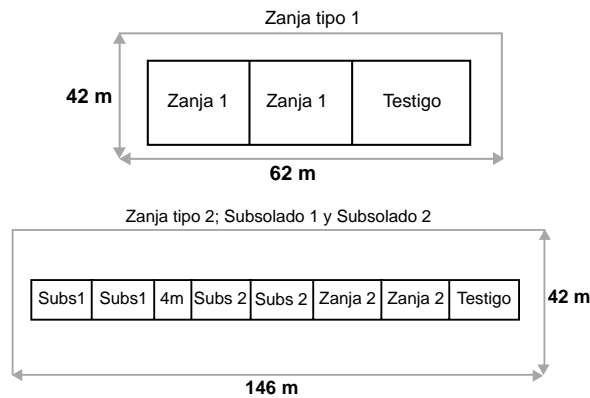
Zanja tipo 1

42 m

| Zanja 1 | Zanja 1 | Testigo |
|---|---|---|

62 m

Zanja tipo 2; Subsolado 1 y Subsolado 2

| Subs1 | Subs1 | 4m | Subs 2 | Subs 2 | Zanja 2 | Zanja 2 | Testigo |
|---|---|---|---|---|---|---|---|

42 m

146 m